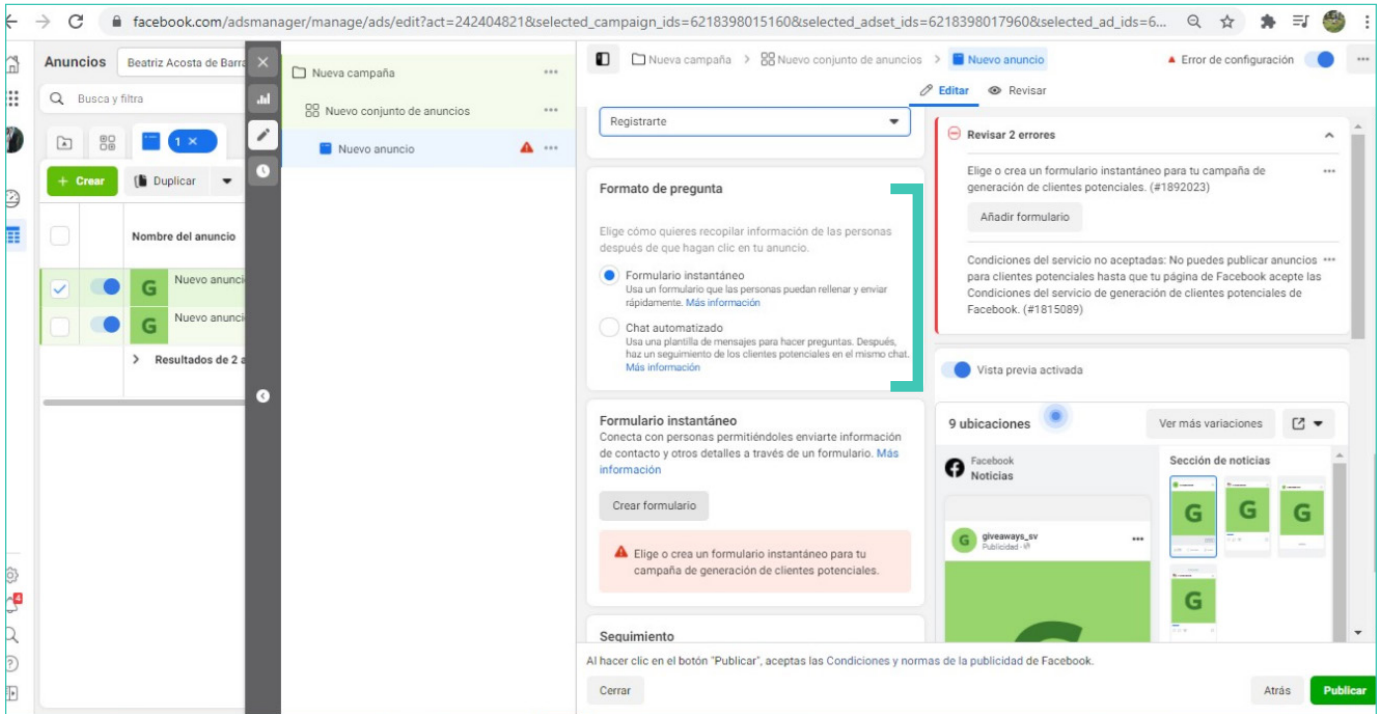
facebook.com/adsmanager/manage/ads/edit?act=242404821&selected_campaign_ids=6218398015160&selected_adset_ids=6218398017960&selected_ad_ids=6...

Anuncios Beatriz Acosta de Barra

Busca y filtra

1 ×

+ Crear Duplicar

Nombre del anuncio

Nuevo anunci

Nuevo anunci

Resultados de 2 a

Nueva campaña

Nuevo conjunto de anuncios

Nuevo anuncio

Nueva campaña > Nuevo conjunto de anuncios > Nuevo anuncio

Error de configuración

Editar Revisar

Registrarte

Formato de pregunta

Elige cómo quieres recopilar información de las personas después de que hagan clic en tu anuncio.

Formulario instantáneo
Usa un formulario que las personas puedan rellenar y enviar rápidamente. Más información

Chat automatizado
Usa una plantilla de mensajes para hacer preguntas. Después, haz un seguimiento de los clientes potenciales en el mismo chat. Más información

Formulario instantáneo
Conecta con personas permitiéndoles enviarte información de contacto y otros detalles a través de un formulario. Más información

Crear formulario

Elige o crea un formulario instantáneo para tu campaña de generación de clientes potenciales.

Seguimiento

Revisar 2 errores

Elige o crea un formulario instantáneo para tu campaña de generación de clientes potenciales. (#1892023)

Añadir formulario

Condiciones del servicio no aceptadas: No puedes publicar anuncios para clientes potenciales hasta que tu página de Facebook acepte las Condiciones del servicio de generación de clientes potenciales de Facebook. (#1815089)

Vista previa activada

9 ubicaciones

Ver más variaciones

Facebook
Noticias

Sección de noticias

giveaways_sv
Publicidad

Al hacer clic en el botón "Publicar", aceptas las Condiciones y normas de la publicidad de Facebook.

Cerrar

Atrás Publicar